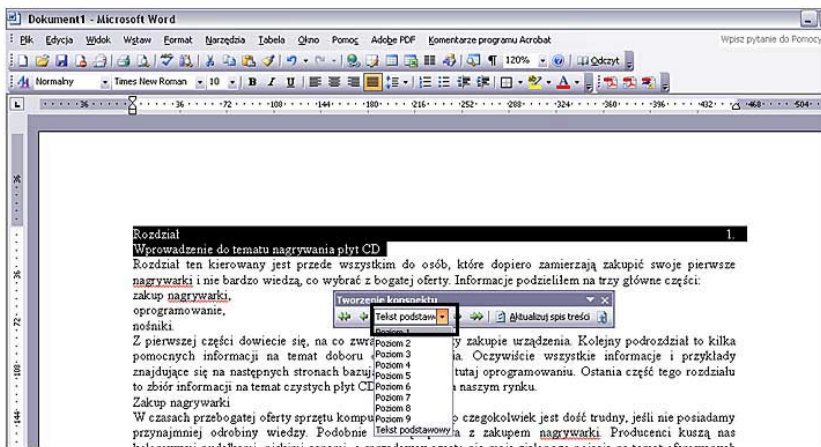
Dokument1 - Microsoft Word

Plik Edycja Widok Wstaw Format Narzędzia Tabela Okno Pomoc Adobe PDF Komentarze programu Acrobat

Wpisz pytanie do Pomocy

120% Odczyt

Normalny Times New Roman 10 B I U

36 72 108 144 180 216 252 288 324 360 396 432 468 504

36 36 72 108 144

Rozdział 1.
Wprowadzenie do tematu nagrywania płyt CD
Rozdział ten kierowany jest przede wszystkim do osób, które dopiero zamierzają zakupić swoje pierwsze nagrywarki i nie bardzo wiedzą, co wybrać z bogatej oferty. Informacje podzieliłem na trzy główne części:
zakup nagrywarki,
oprogramowanie,
nośniki.
Z pierwszej części dowiecie się, na co zwr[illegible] y zakupie urządzenia. Kolejny podrozdział to kilka pomocnych informacji na temat doboru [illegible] a. Oczywiście wszystkie informacje i przykłady znajdujące się na następnych stronach bazuj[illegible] tutaj oprogramowaniu. Ostania część tego rozdziału to zbiór informacji na temat czystych płyt CD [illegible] a naszym rynku.
Zakup nagrywarki
W czasach przebogatej oferty sprzętu kompu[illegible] o czegokolwiek jest dość trudny, jeśli nie posiadamy przynajmniej odrobiny wiedzy. Podobnie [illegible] a z zakupem nagrywarki. Producenci kuszą nas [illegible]

Tworzenie konspektu
Tekst podstaw
Aktualizuj spis treści
Poziom 1
Poziom 2
Poziom 3
Poziom 4
Poziom 5
Poziom 6
Poziom 7
Poziom 8
Poziom 9
Tekst podstawowy